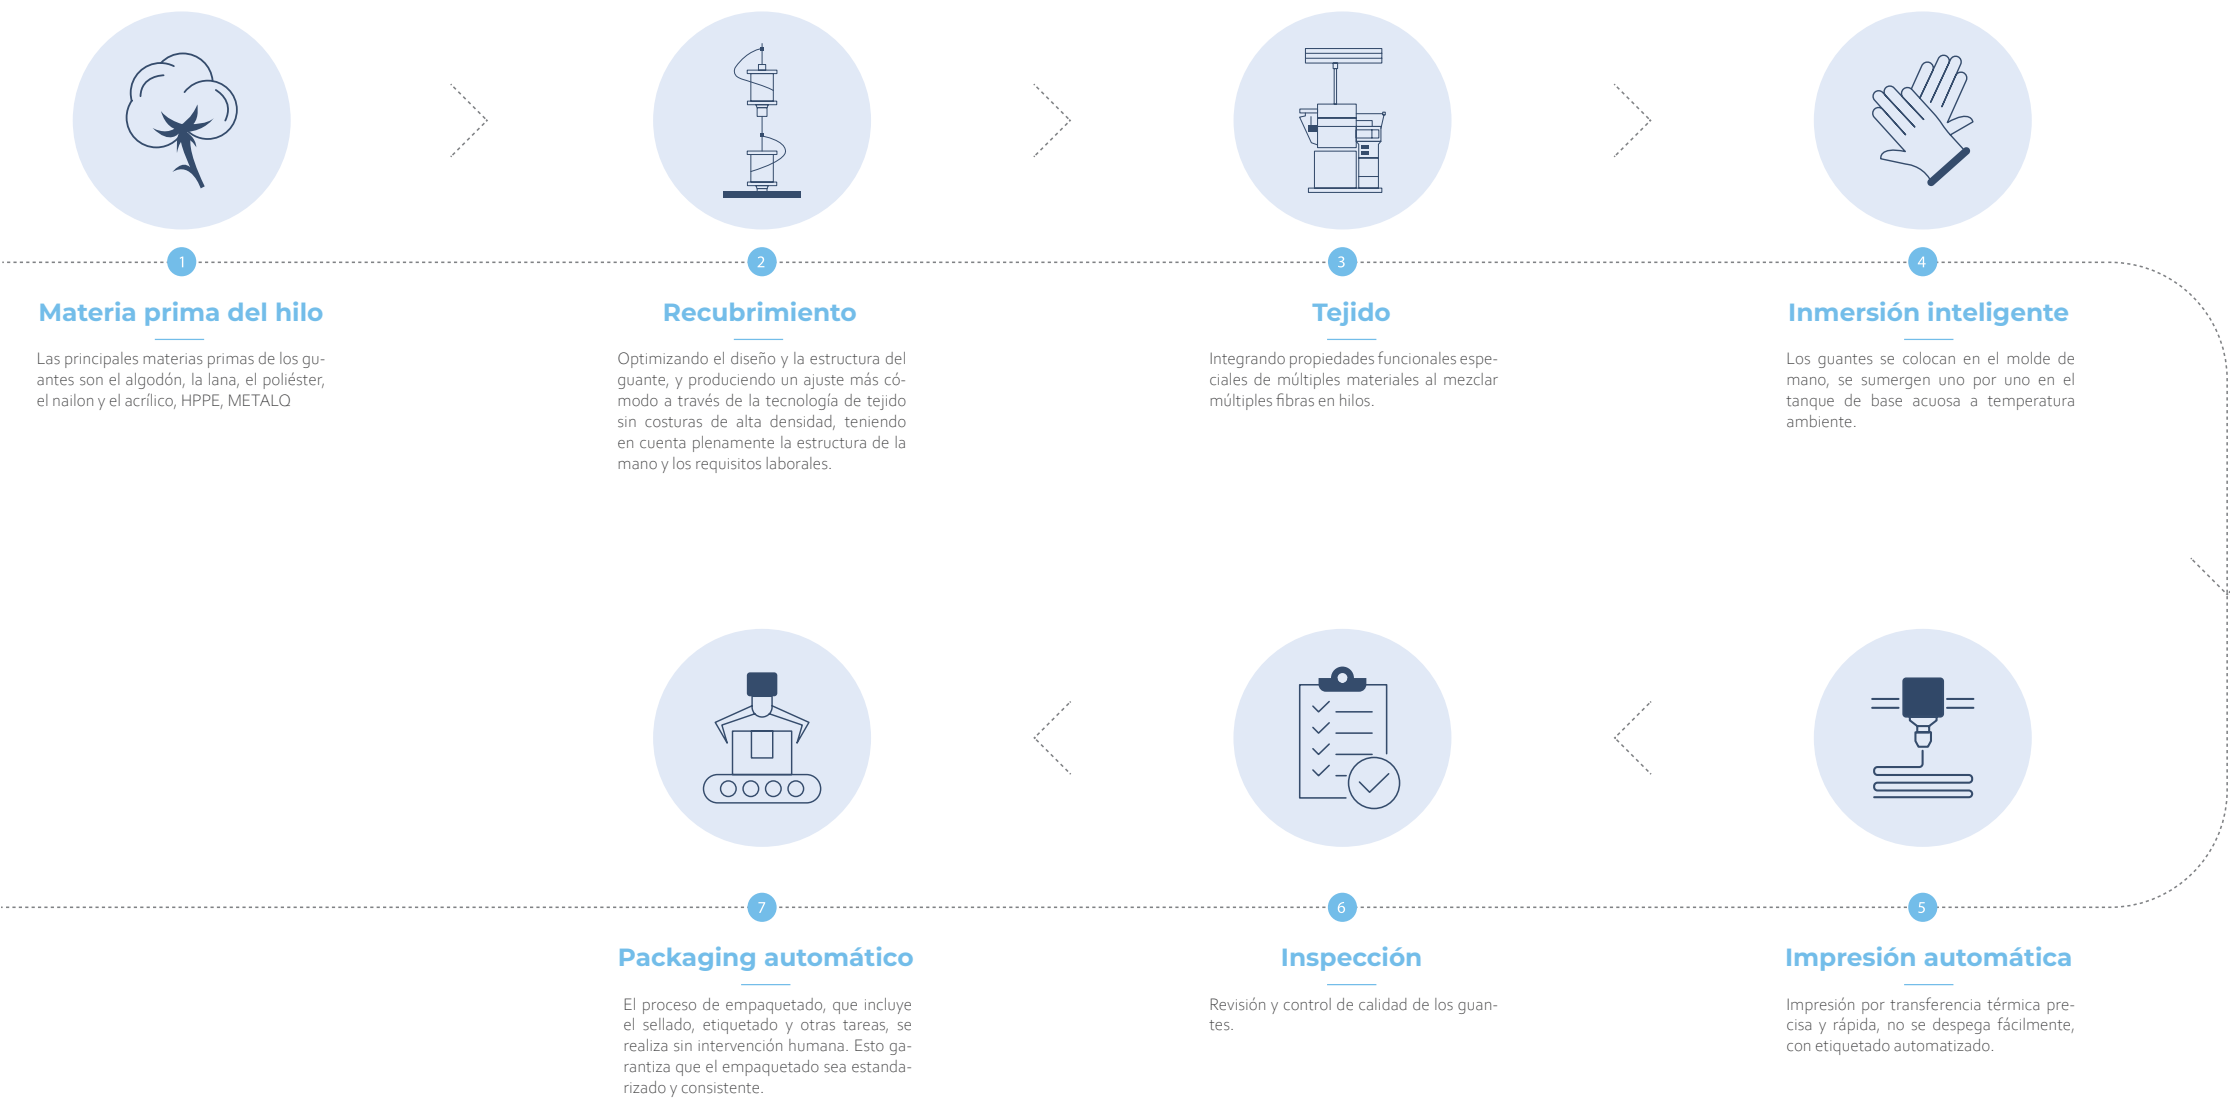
1

Materia prima del hilo

Las principales materias primas de los guantes son el algodón, la lana, el poliéster, el nailon y el acrílico, HPPE, METALO

2

Recubrimiento

Optimizando el diseño y la estructura del guante, y produciendo un ajuste más cómodo a través de la tecnología de tejido sin costuras de alta densidad, teniendo en cuenta plenamente la estructura de la mano y los requisitos laborales.

3

Tejido

Integrando propiedades funcionales especiales de múltiples materiales al mezclar múltiples fibras en hilos.

4

Inmersión inteligente

Los guantes se colocan en el molde de mano, se sumergen uno por uno en el tanque de base acuosa a temperatura ambiente.

7

Packaging automático

El proceso de empaquetado, que incluye el sellado, etiquetado y otras tareas, se realiza sin intervención humana. Esto garantiza que el empaquetado sea estandarizado y consistente.

6

Inspección

Revisión y control de calidad de los guantes.

5

Impresión automática

Impresión por transferencia térmica precisa y rápida, no se despega fácilmente, con etiquetado automatizado.